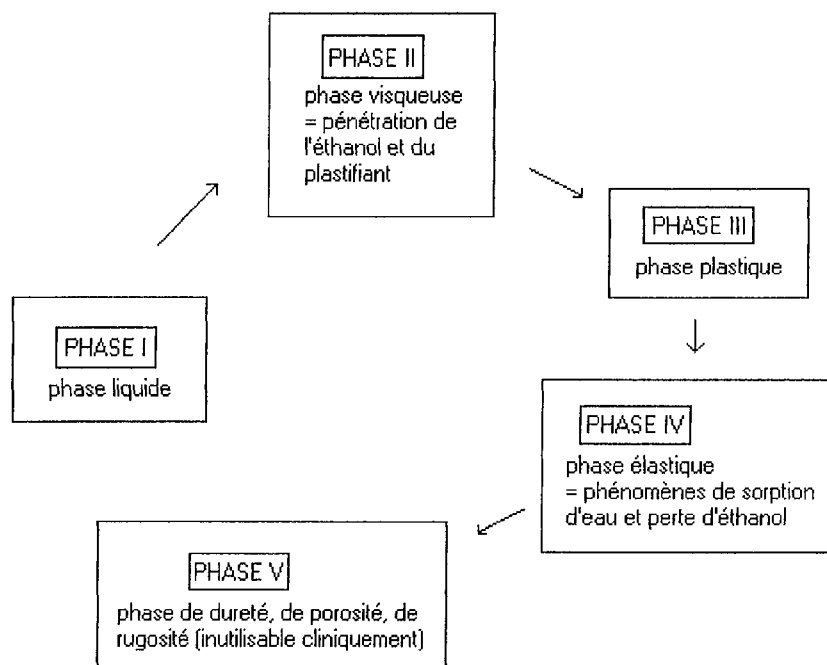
PHASE II
phase visqueuse
= pénétration de l'éthanol et du plastifiant

PHASE III
phase plastique

PHASE I
phase liquide

PHASE IV
phase élastique
= phénomènes de sorption d'eau et perte d'éthanol

PHASE V
phase de dureté, de porosité, de rugosité (inutilisable cliniquement)